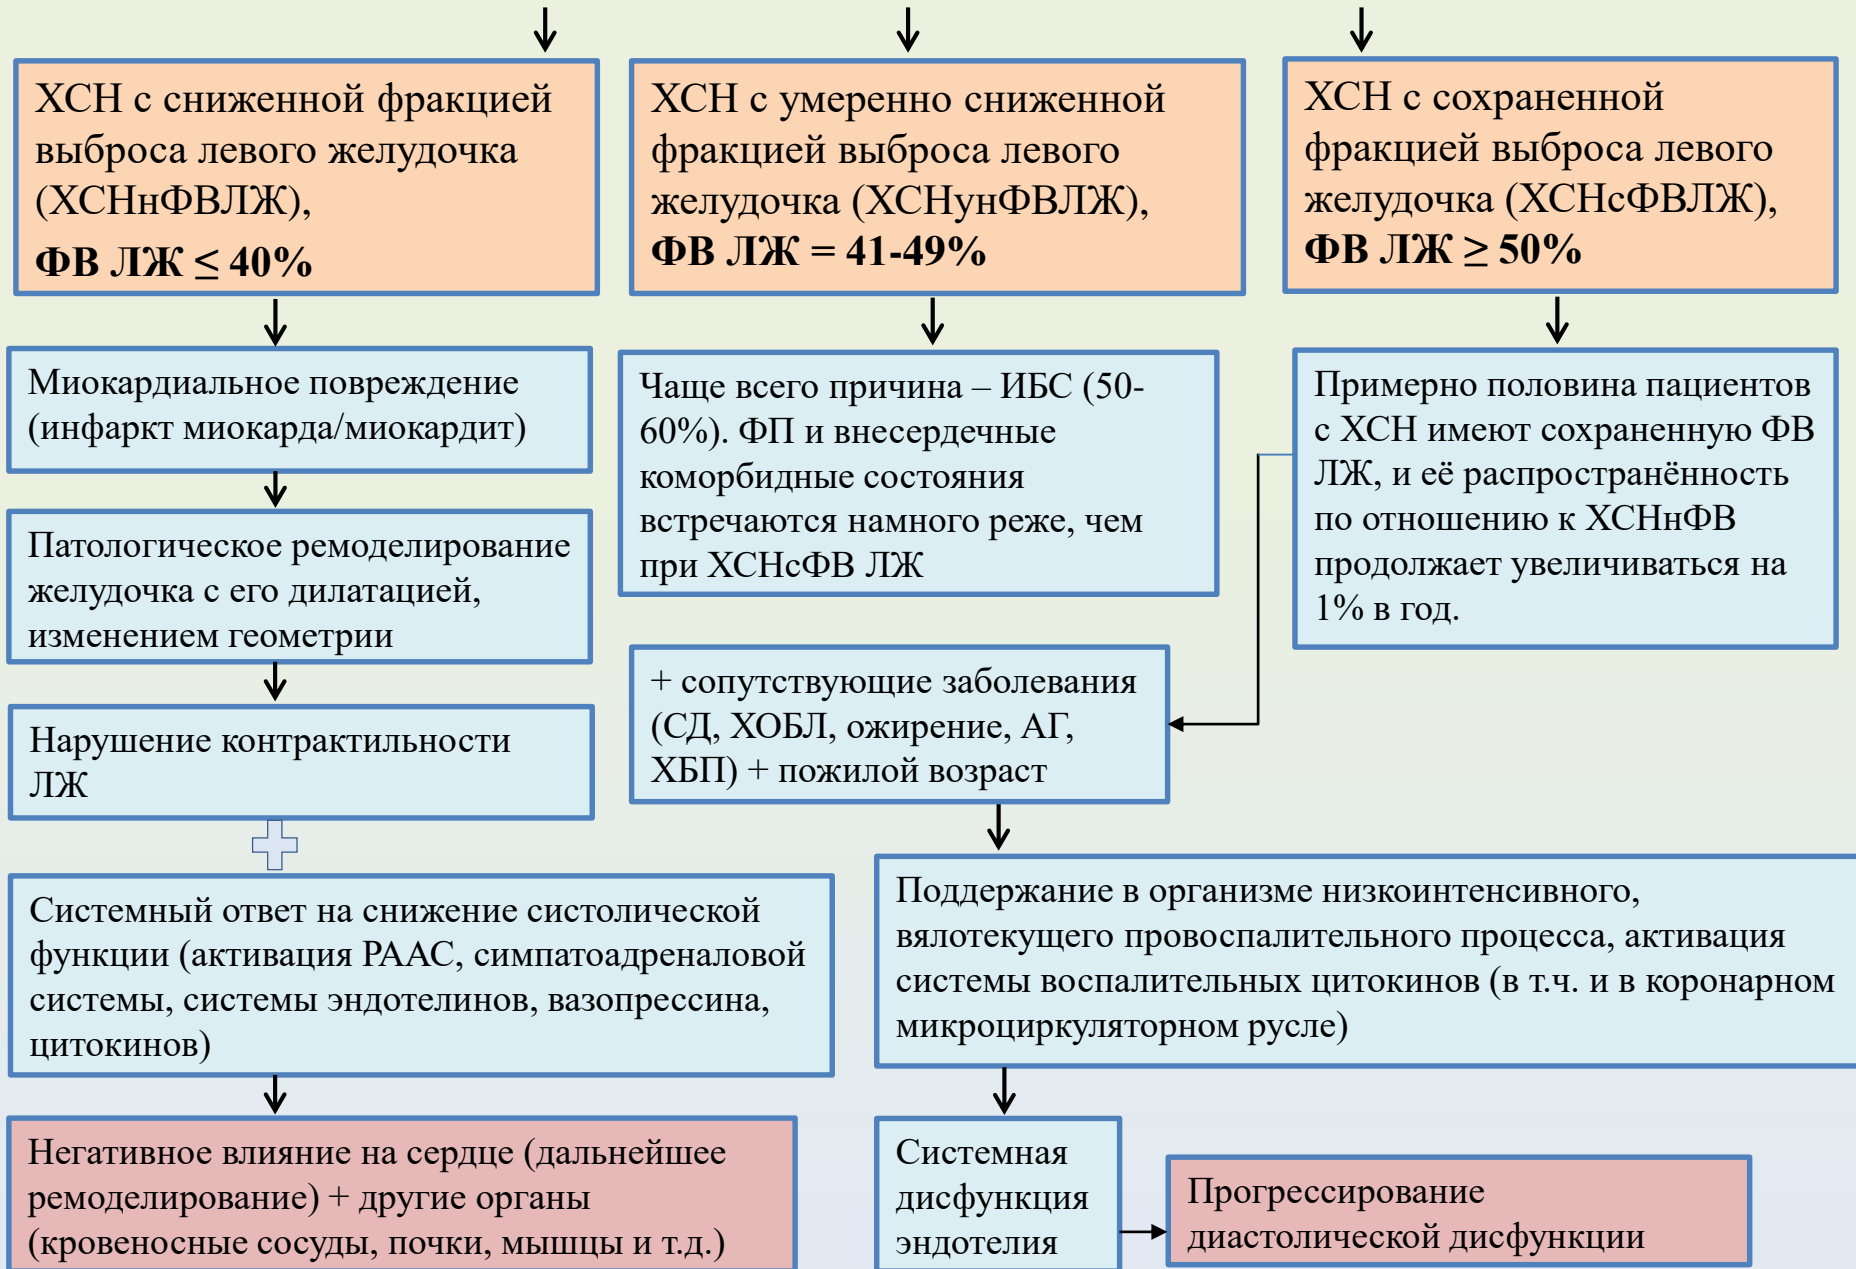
ХСН с сниженной фракцией выброса левого желудочка (ХСНнФВЛЖ),
**ФВ ЛЖ $\leq$ 40%**

ХСН с умеренно сниженной фракцией выброса левого желудочка (ХСНунФВЛЖ),
**ФВ ЛЖ = 41-49%**

ХСН с сохраненной фракцией выброса левого желудочка (ХСНсФВЛЖ),
**ФВ ЛЖ $\geq$ 50%**

Миокардиальное повреждение (инфаркт миокарда/миокардит)

Патологическое ремоделирование желудочка с его дилатацией, изменением геометрии

Нарушение контрактильности ЛЖ

Чаще всего причина – ИБС (50-60%). ФП и внесердечные коморбидные состояния встречаются намного реже, чем при ХСНсФВ ЛЖ

Примерно половина пациентов с ХСН имеют сохраненную ФВ ЛЖ, и её распространённость по отношению к ХСНнФВ продолжает увеличиваться на 1% в год.

+ сопутствующие заболевания (СД, ХОБЛ, ожирение, АГ, ХБП) + пожилой возраст

Системный ответ на снижение систолической функции (активация РААС, симпатоадреналовой системы, системы эндотелинов, вазопрессина, цитокинов)

Поддержание в организме низкоинтенсивного, вялотекущего провоспалительного процесса, активация системы воспалительных цитокинов (в т.ч. и в коронарном микроциркуляторном русле)

Негативное влияние на сердце (дальнейшее ремоделирование) + другие органы (кровеносные сосуды, почки, мышцы и т.д.)

Системная дисфункция эндотелия

Прогрессирование диастолической дисфункции